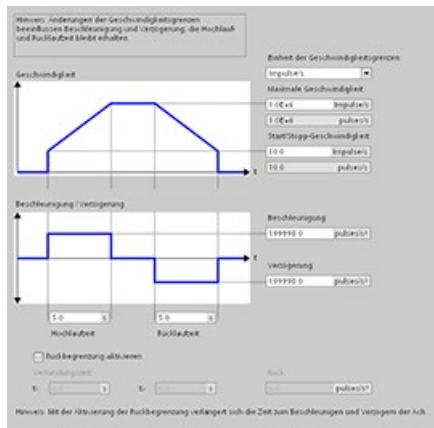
Hinweis: Änderungen der Geschwindigkeitsgrenzen beeinflussen Beschleunigung und Verzögerung, die Hochlauf- und Rücklaufzeit bleibt erhalten

Einheit der Geschwindigkeitsgrenzen

Impulse/s

Geschwindigkeit

Maximale Geschwindigkeit

1.0E+6 Impulse/s

1.0E+6 pulses/s

Start/Stopp-Geschwindigkeit

10.0 Impulse/s

10.0 pulses/s

t

Beschleunigung / Verzögerung

Beschleunigung

199998.0 pulses/s²

t

Verzögerung

199998.0 pulses/s²

5.0 s

Hochlaufzeit

5.0 s

Rücklaufzeit

Ruckbegrenzung aktivieren

Verrundungszeit

t₁: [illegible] s

t₂: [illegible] s

Ruck

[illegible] pulses/s³

Hinweis: Mit der Aktivierung der Ruckbegrenzung verlängert sich die Zeit zum Beschleunigen und Verzögern der Ach...